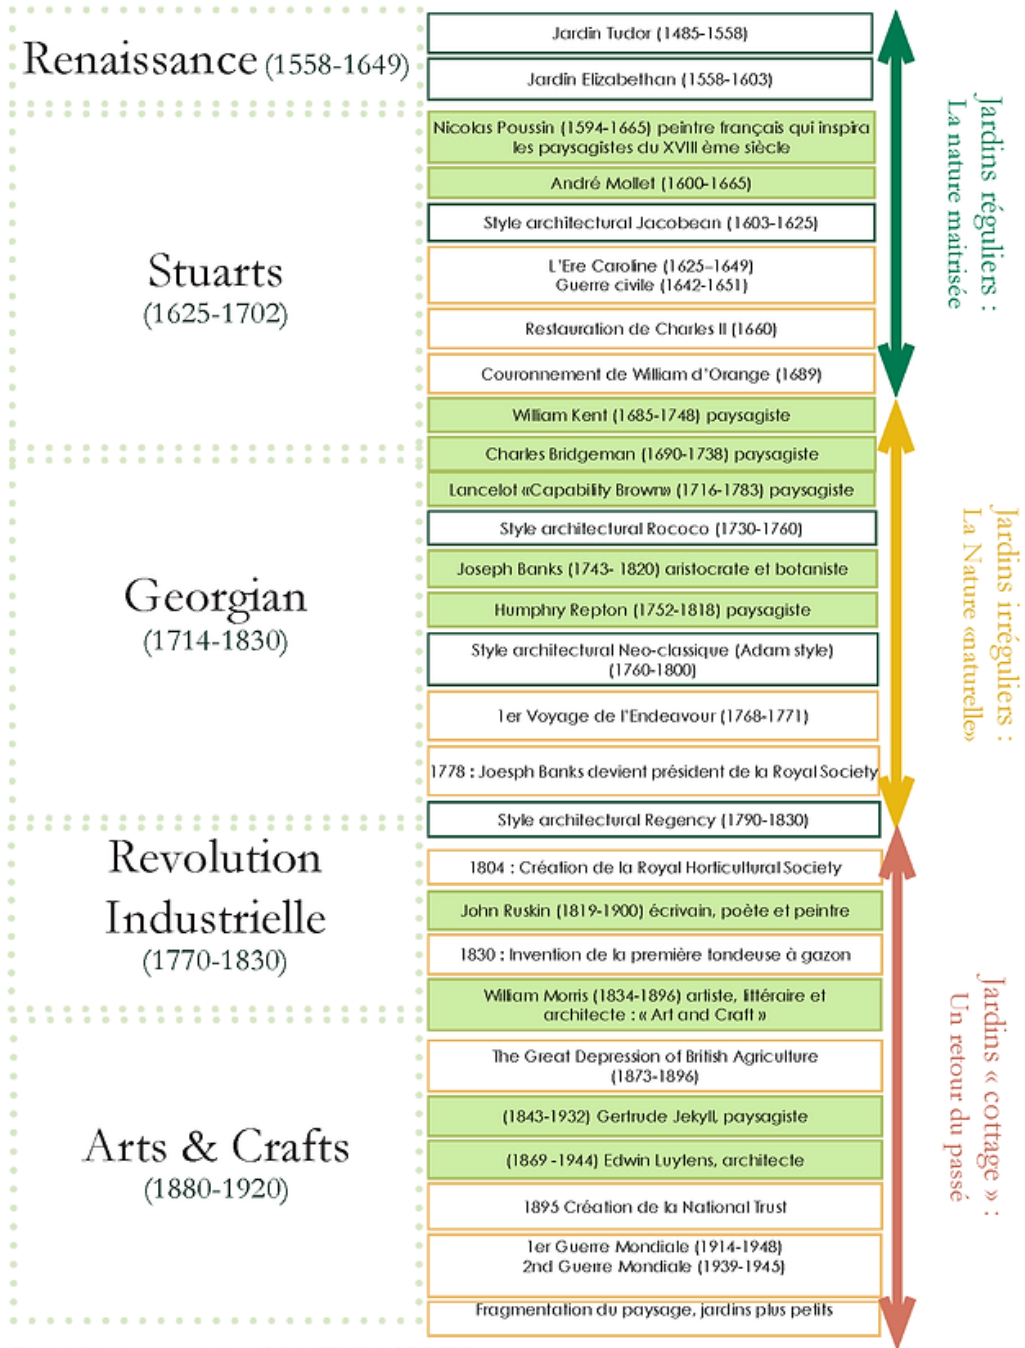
Renaissance (1558-1649)

Stuarts
(1625-1702)

Georgian
(1714-1830)

Revolution Industrielle
(1770-1830)

Arts & Crafts
(1880-1920)

Jardin Tudor (1485-1558)

Jardin Elizabethan (1558-1603)

Nicolas Poussin (1594-1665) peintre français qui inspira les paysagistes du XVIII ème siècle

André Mollet (1600-1665)

Style architectural Jacobean (1603-1625)

L'Ere Caroline (1625-1649)
Guerre civile (1642-1651)

Restauration de Charles II (1660)

Couronnement de William d'Orange (1689)

William Kent (1685-1748) paysagiste

Charles Bridgeman (1690-1738) paysagiste

Lancelot «Capability Brown» (1716-1783) paysagiste

Style architectural Rococo (1730-1760)

Joseph Banks (1743- 1820) aristocrate et botaniste

Humphry Repton (1752-1818) paysagiste

Style architectural Neo-classique (Adam style) (1760-1800)

1er Voyage de l'Endeavour (1768-1771)

1778 : Joesph Banks devient président de la Royal Society

Style architectural Regency (1790-1830)

1804 : Création de la Royal Horticultural Society

John Ruskin (1819-1900) écrivain, poète et peintre

1830 : Invention de la première tondeuse à gazon

William Morris (1834-1896) artiste, littéraire et architecte : « Art and Craft »

The Great Depression of British Agriculture (1873-1896)

(1843-1932) Gertrude Jekyll, paysagiste

(1869 -1944) Edwin Luytens, architecte

1895 Création de la National Trust

1er Guerre Mondiale (1914-1948)
2nd Guerre Mondiale (1939-1945)

Fragmentation du paysage, jardins plus petits

Jardins réguliers :
La nature maitrisée

Jardins irréguliers :
La Nature «naturelle»

Jardins « cottage » :
Un retour du passé